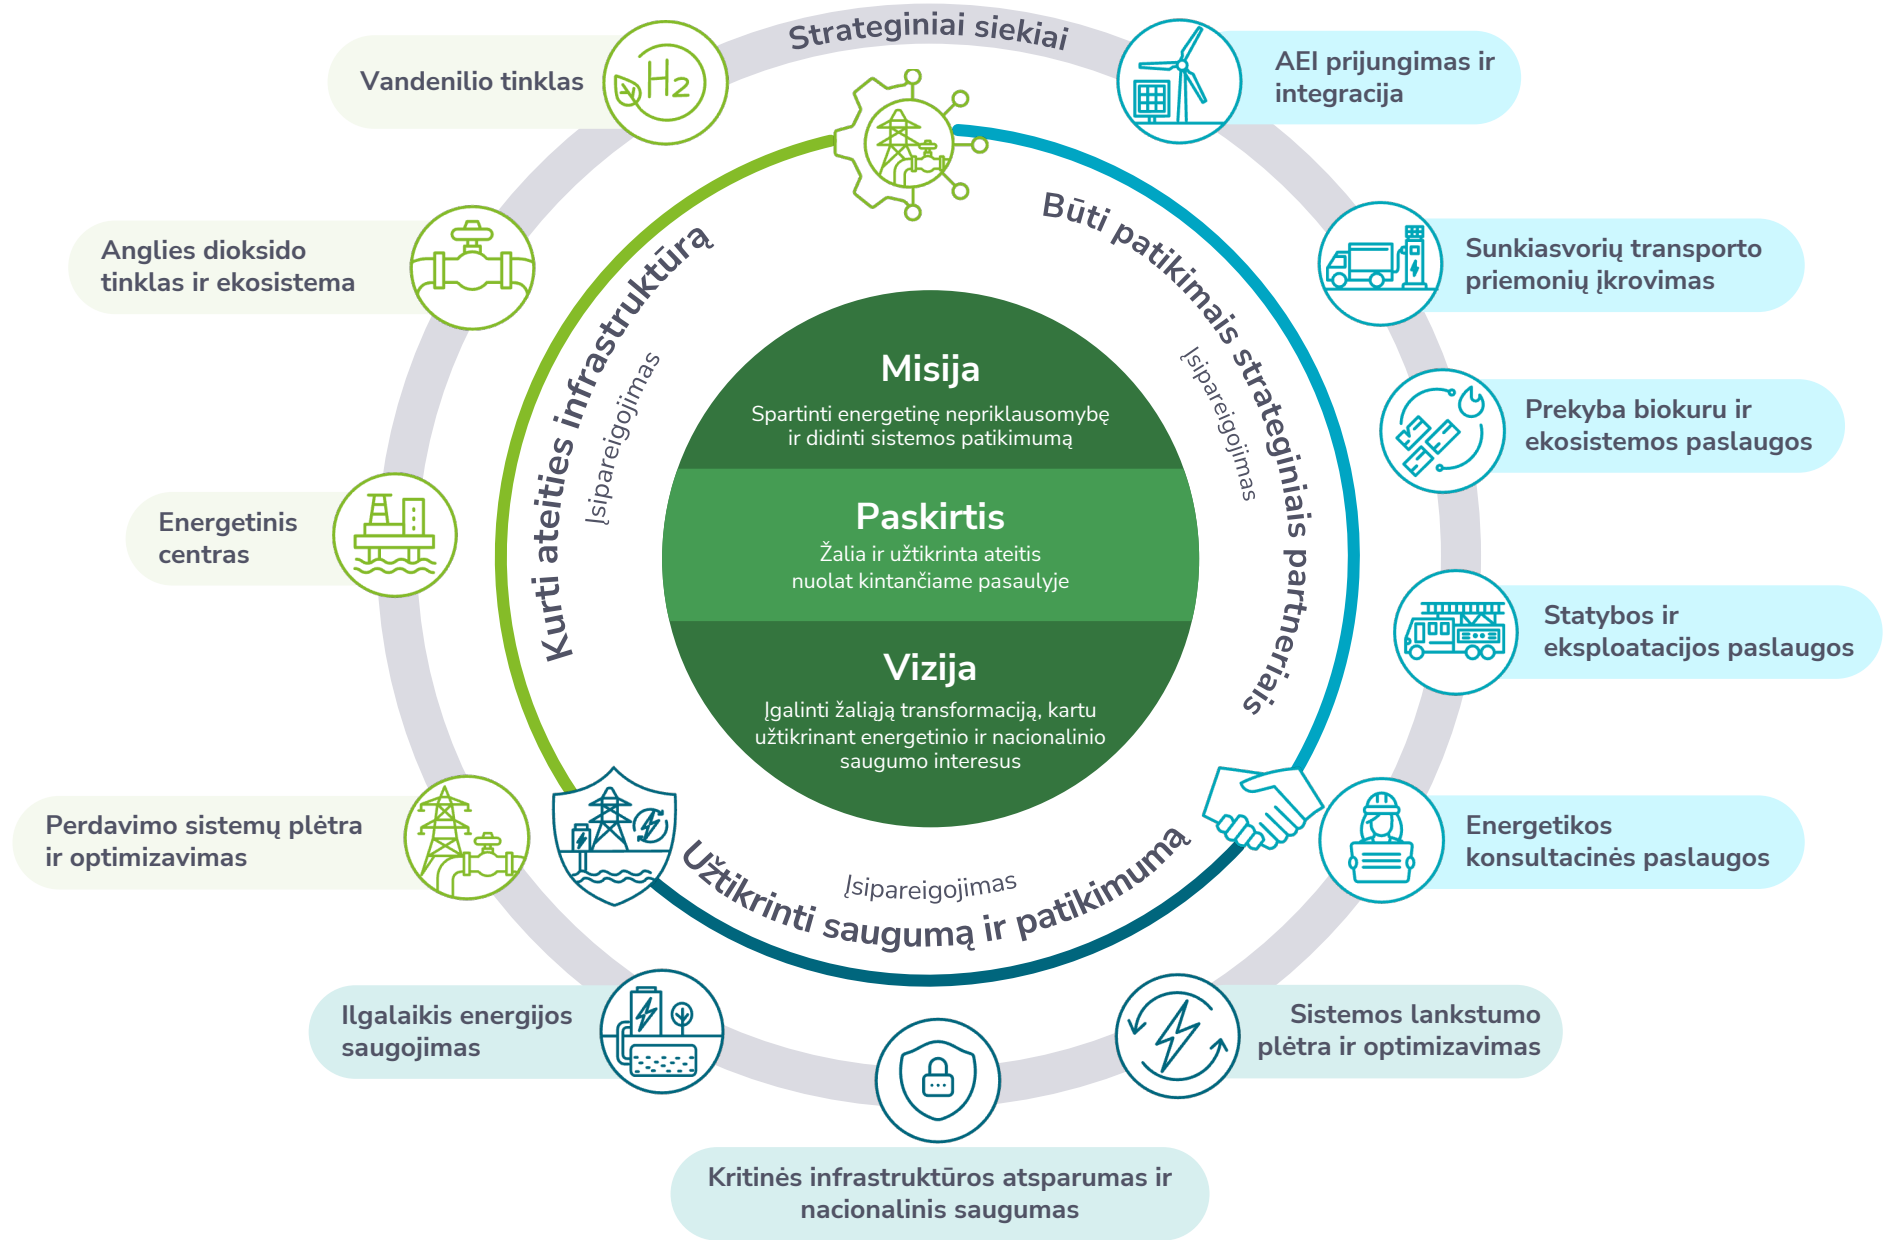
Strateginiai siekiai

Vandenilio tinklas

AEI prijungimas ir integracija

Anglies dioksido tinklas ir ekosistema

Sunkiasvorių transporto priemonių įkrovimas

Prekyba biokuru ir ekosistemos paslaugos

Energetinis centras

Statybos ir eksploatacijos paslaugos

Perdavimo sistemų plėtra ir optimizavimas

Energetikos konsultacinės paslaugos

Ilgalaikis energijos saugojimas

Sistemos lankstumo plėtra ir optimizavimas

Kritinės infrastruktūros atsparumas ir nacionalinis saugumas

Kurti ateities infrastruktūrą

Įsipareigojimas

Būti patikimais strateginiais partneriais

Įsipareigojimas

Užtikrinti saugumą ir patikimumą

Įsipareigojimas

Misija

Spartinti energetinę nepriklausomybę ir didinti sistemos patikimumą

Paskirtis

Žalia ir užtikrinta ateitis nuolat kintančiame pasaulyje

Vizija

Įgalinti žaliąją transformaciją, kartu užtikrinant energetinio ir nacionalinio saugumo interesus